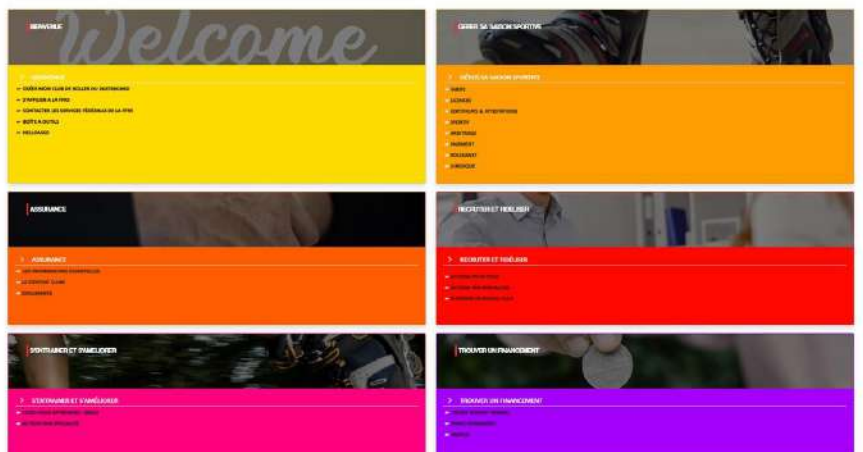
BIENVENUE

Welcome

> BIENVENUE

» CRÉER MON CLUB DE ROLLER OU SKATEBOARD

» S'AFFILIER À LA FFRS

» CONTACTER LES SERVICES FÉDÉRAUX DE LA FFRS

» BOÎTE À OUTILS

» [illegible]

GÉRER SA SAISON SPORTIVE

> GÉRER SA SAISON SPORTIVE

» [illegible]

» LICENCES

» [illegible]

» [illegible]

» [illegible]

» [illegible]

» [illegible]

» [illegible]

ASSURANCE

> ASSURANCE

» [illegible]

» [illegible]

» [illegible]

RECRUTER ET FIDÉLISER

> RECRUTER ET FIDÉLISER

» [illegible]

» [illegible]

» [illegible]

S'ENTRAINER ET S'AMÉLIORER

> S'ENTRAINER ET S'AMÉLIORER

» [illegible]

» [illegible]

TROUVER UN FINANCEMENT

> TROUVER UN FINANCEMENT

» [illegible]

» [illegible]

» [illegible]